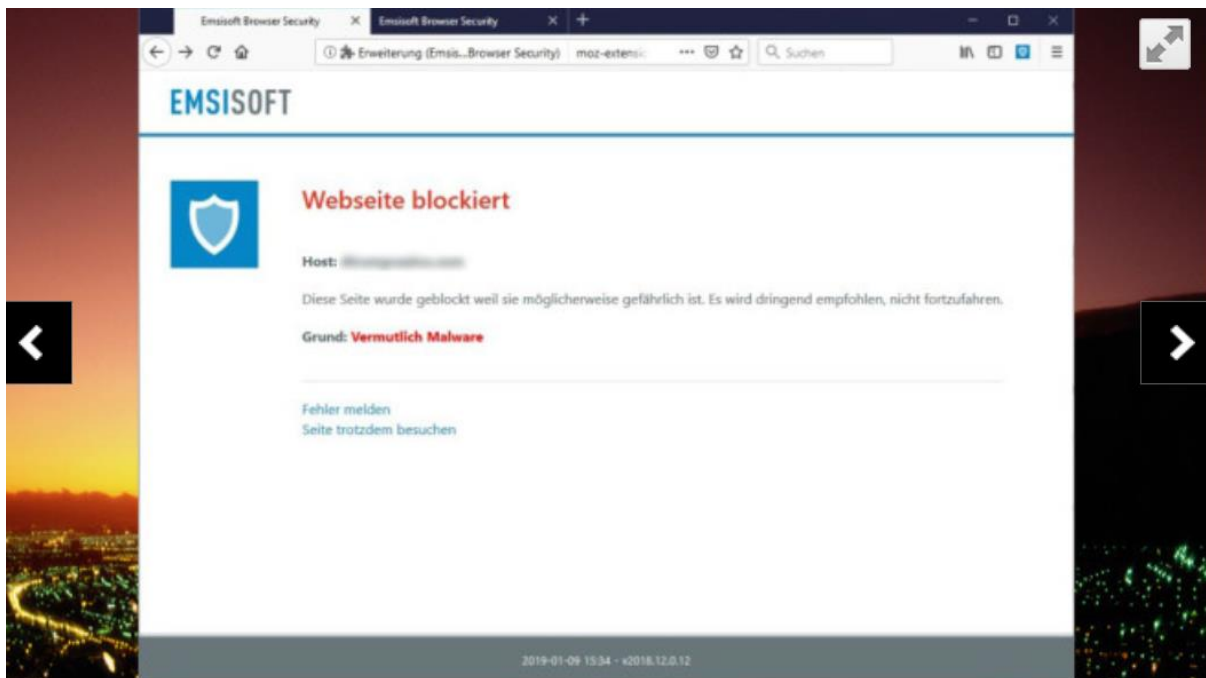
Emsisoft Browser Security ×
Emsisoft Browser Security ×
+

Erweiterung (Emsis...Browser Security) moz-extensi
Suchen

EMSISOFT

Webseite blockiert

Host: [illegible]

Diese Seite wurde geblockt weil sie möglicherweise gefährlich ist. Es wird dringend empfohlen, nicht fortzufahren.

Grund: Vermutlich Malware

Fehler melden
Seite trotzdem besuchen

2019-01-09 15:34 - v2018.12.0.12